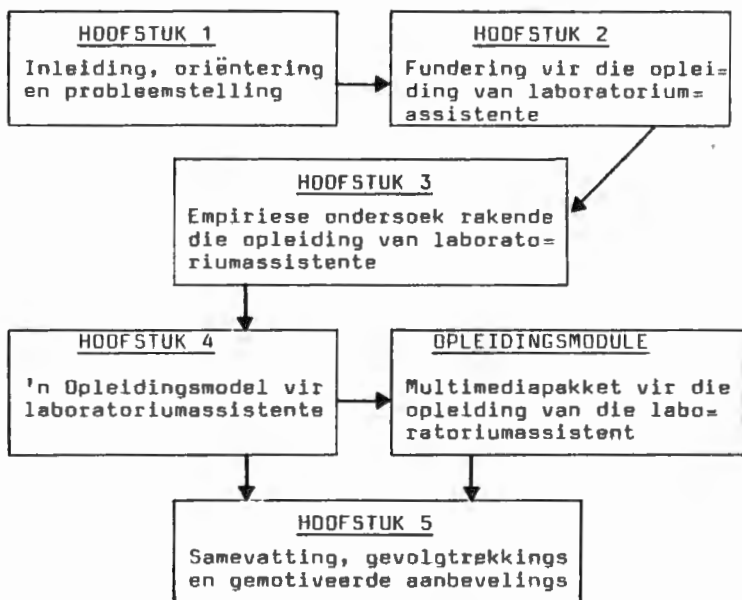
HOOFSTUK 1

Inleiding, oriëntering en probleemstelling

HOOFSTUK 2

Fundering vir die opleiding van laboratorium=assistente

HOOFSTUK 3

Empiriese ondersoek rakende die opleiding van laboratoriumassistente

HOOFSTUK 4

'n Opleidingsmodel vir laboratoriumassistente

OPLEIDINGSMODULE

Multimediapakket vir die opleiding van die laboratoriumassistent

HOOFSTUK 5

Samevatting, gevolgtrekkings en gemotiveerde aanbevelings